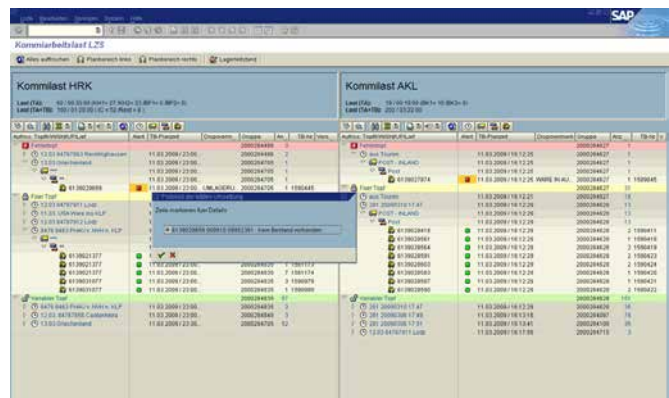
SAP

Kommiarbeitslast LZS

Alles aufklappen | Planbereich links | Planbereich rechts | Lagerleitstand

Kommilast HRK

Last (TA): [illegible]
Last (TA+TB): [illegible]

Kommilast AKL

Last (TA): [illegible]
Last (TA+TB): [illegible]

Fehlerhaft

Fixer Topf

Variabler Topf

Fehlerhaft

Aus Touren

POST - INLAND

Post

WARE IN AU

Fixer Topf

aus Touren

POST - INLAND

Post

Variabler Topf

Protokoll der letzten Umsetzung

Zeile markieren fuer Details

61390298859 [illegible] Kein Bestand vorhanden

UMLAGERU

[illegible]